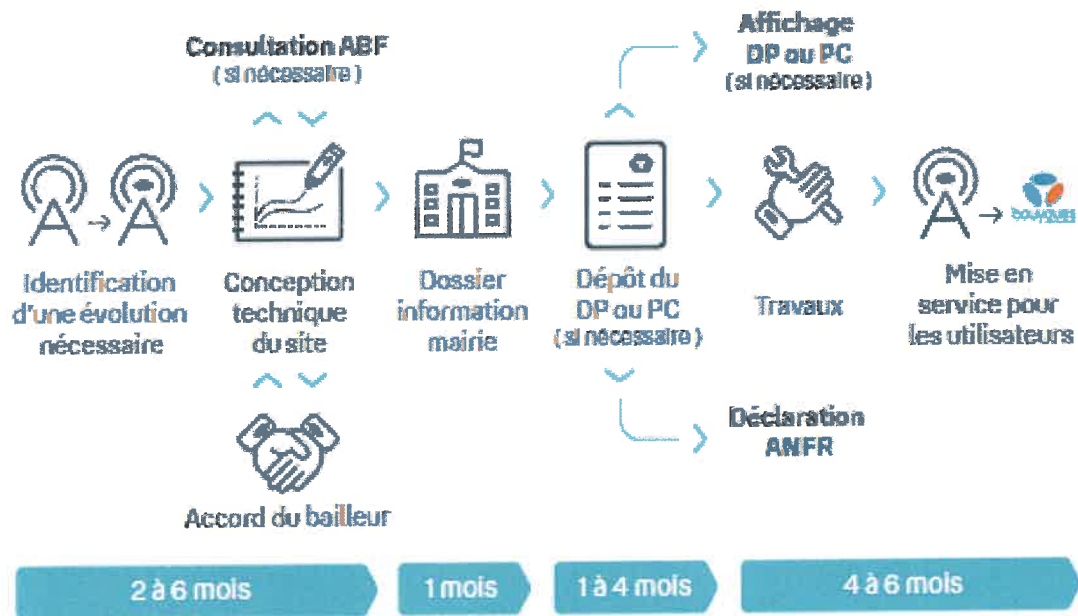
Consultation ABF
( si nécessaire )

Affichage
DP ou PC
( si nécessaire )

Identification d'une évolution nécessaire

Conception technique du site

Dossier information mairie

Dépôt du DP ou PC
( si nécessaire )

Travaux

Mise en service pour les utilisateurs

BOUYGUES

Déclaration
ANFR

Accord du bailleur

2 à 6 mois

1 mois

1 à 4 mois

4 à 6 mois